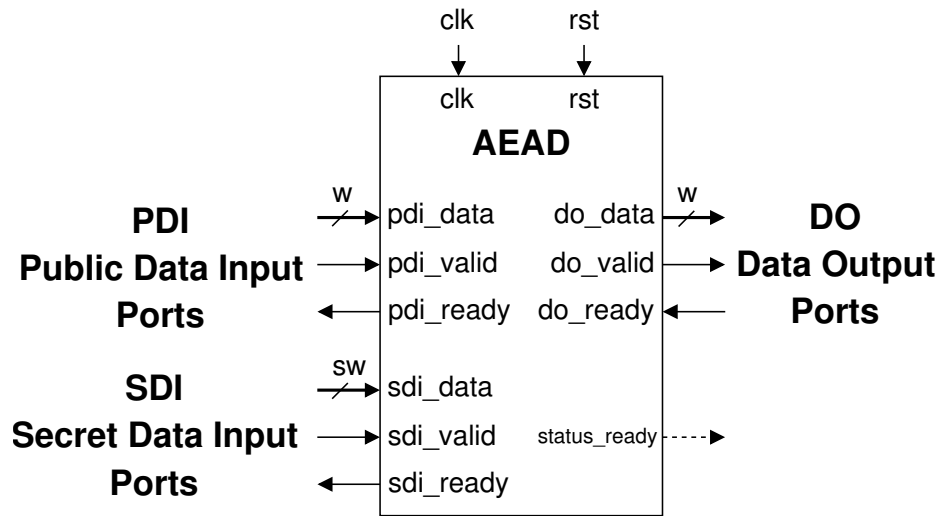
clk rst

clk rst

AEAD

PDI
Public Data Input
Ports

w

pdi_data
pdi_valid
pdi_ready

do_data
do_valid
do_ready

w

DO
Data Output
Ports

SDI
Secret Data Input
Ports

sw

sdi_data
sdi_valid
sdi_ready

status_ready